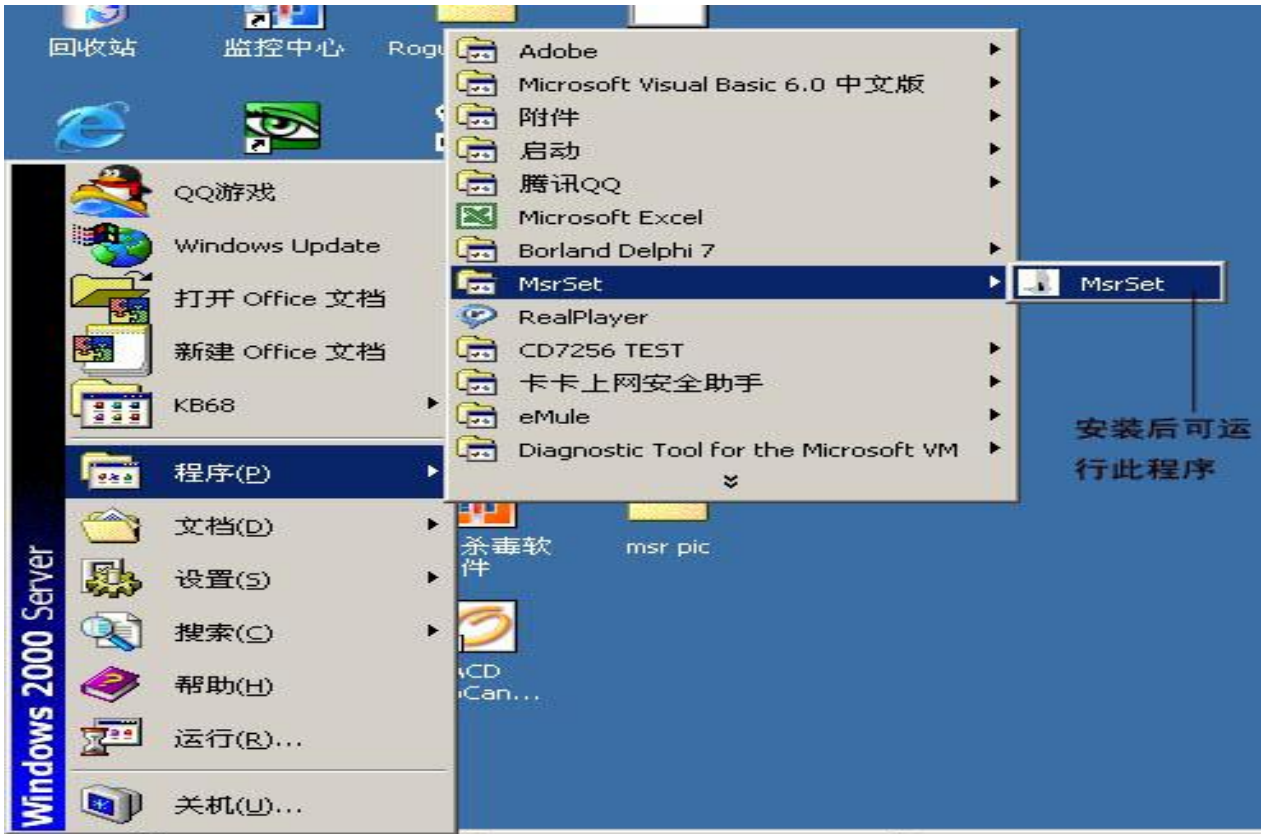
回收站
监控中心
Rogu

QQ游戏
Windows Update
打开 Office 文档
新建 Office 文档
KB68
程序(P)
文档(D)
设置(S)
搜索(C)
帮助(H)
运行(R)...
关机(U)...

Windows 2000 Server

Adobe
Microsoft Visual Basic 6.0 中文版
附件
启动
腾讯QQ
Microsoft Excel
Borland Delphi 7
MsrSet
RealPlayer
CD7256 TEST
卡卡上网安全助手
eMule
Diagnostic Tool for the Microsoft VM

MsrSet

安装后可运行此程序

杀毒软件
msr pic
ACD
Can...